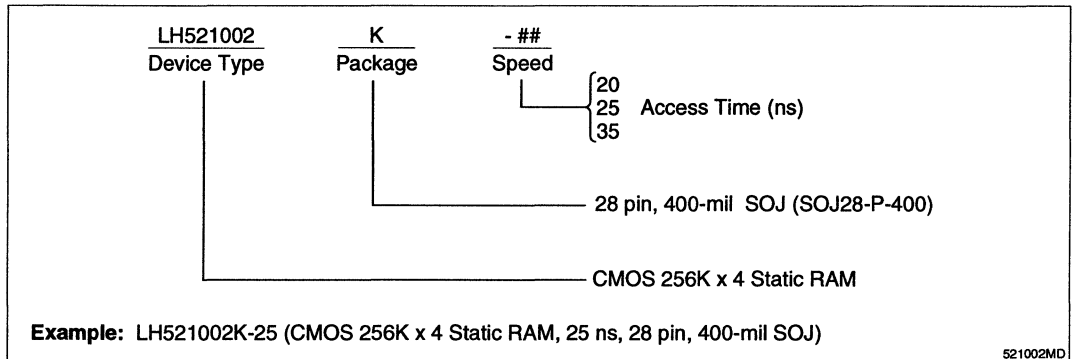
LH521002
Device Type

K
Package

- ##
Speed

20
25 Access Time (ns)
35

28 pin, 400-mil SOJ (SOJ28-P-400)

CMOS 256K x 4 Static RAM

**Example:** LH521002K-25 (CMOS 256K x 4 Static RAM, 25 ns, 28 pin, 400-mil SOJ)

521002MD